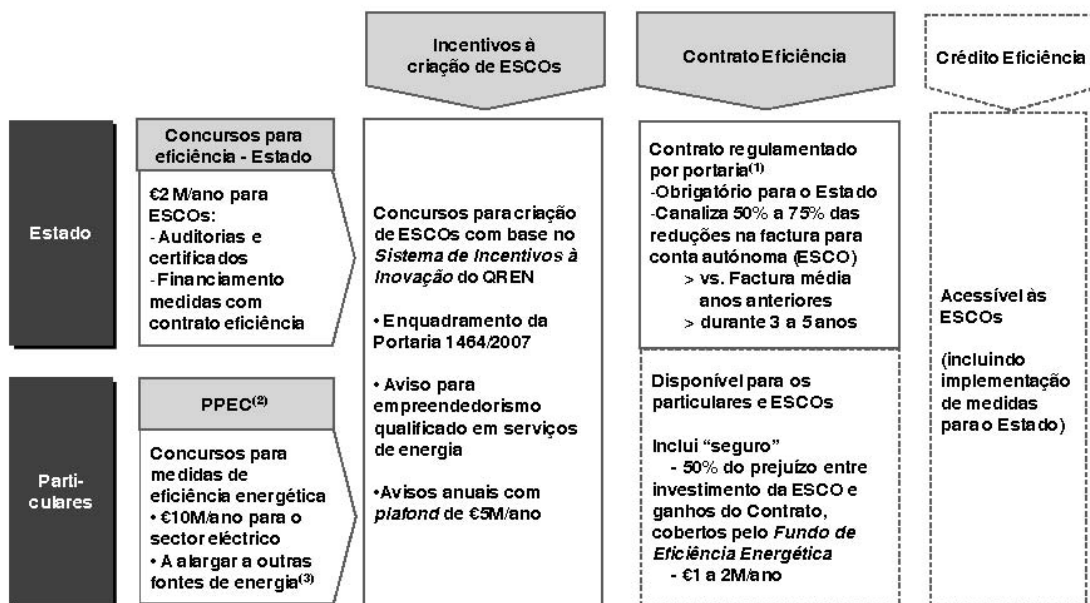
Incentivos à criação de ESCOs

Contrato Eficiência

Crédito Eficiência

Estado

Concursos para eficiência - Estado

€2 M/ano para ESCOs:
- Auditorias e certificados
- Financiamento medidas com contrato eficiência

Concursos para criação de ESCOs com base no *Sistema de Incentivos à Inovação* do QREN

• Enquadramento da Portaria 1464/2007

• Aviso para empreendedorismo qualificado em serviços de energia

•Avisos anuais com *plafond* de €5M/ano

Contrato regulamentado por portaria$^{(1)}$
-Obrigatório para o Estado
-Canaliza 50% a 75% das reduções na factura para conta autónoma (ESCO)
> vs. Factura média anos anteriores
> durante 3 a 5 anos

Acessível às ESCOs

(incluindo implementação de medidas para o Estado)

Parti-culares

PPEC$^{(2)}$

Concursos para medidas de eficiência energética
• €10M/ano para o sector eléctrico
• A alargar a outras fontes de energia$^{(3)}$

Disponível para os particulares e ESCOs

Inclui "seguro"
- 50% do prejuízo entre investimento da ESCO e ganhos do Contrato, cobertos pelo *Fundo de Eficiência Energética*
- €1 a 2M/ano